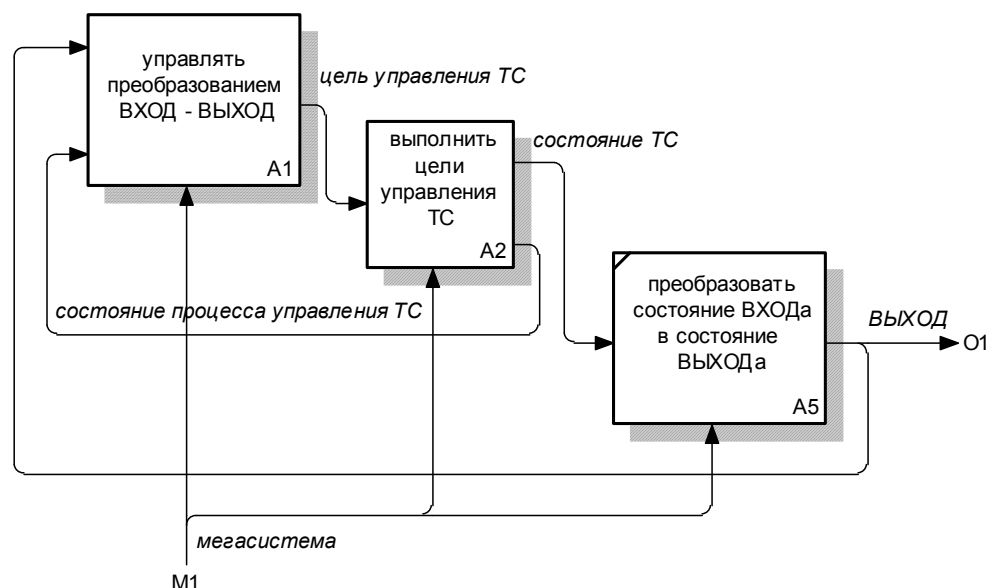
управлять преобразованием ВХОД - ВЫХОД

A1

цель управления ТС

выполнить цели управления ТС

A2

состояние ТС

преобразовать состояние ВХОДа в состояние ВЫХОДа

A5

состояние процесса управления ТС

ВЫХОД

O1

мегасистема

M1